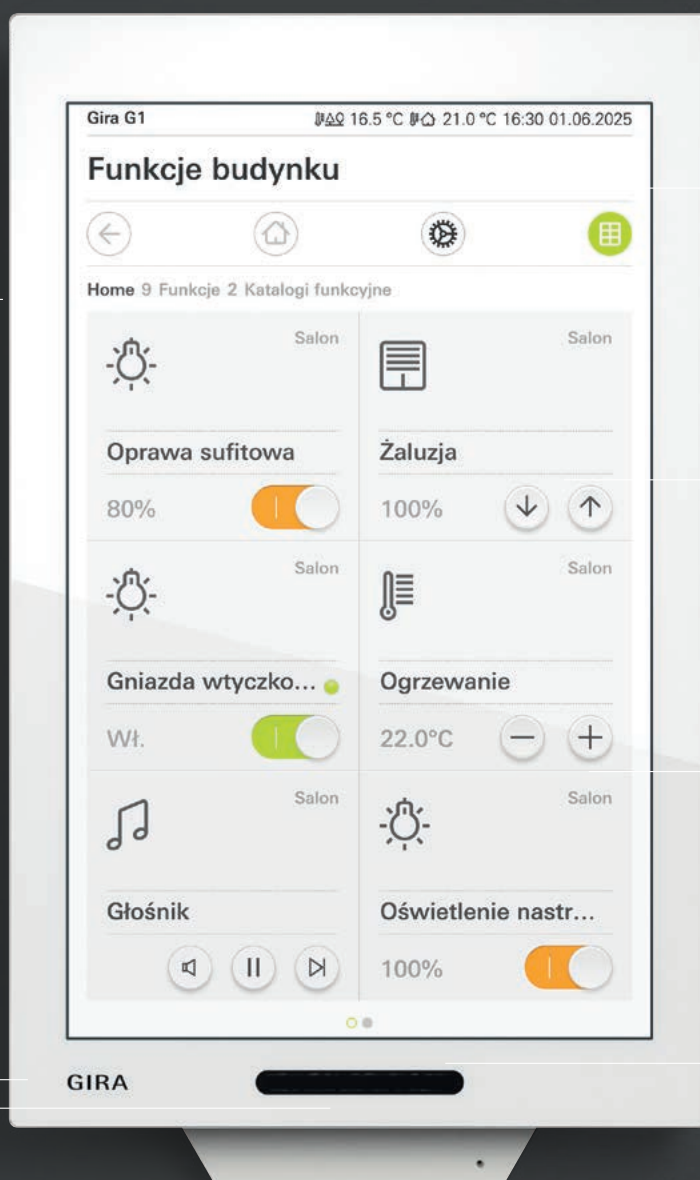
Gira G1
16.5 °C 21.0 °C 16:30 01.06.2025

Funkcje budynku

Home 9 Funkcje 2 Katalogi funkcyjne

Salon
Oprawa sufitowa
80%

Salon
Żaluzja
100%

Salon
Gniazda wtyczko...
Wł.

Salon
Ogrzewanie
22.0°C

Salon
Głośnik

Salon
Oświetlenie nastr...
100%

GIRA